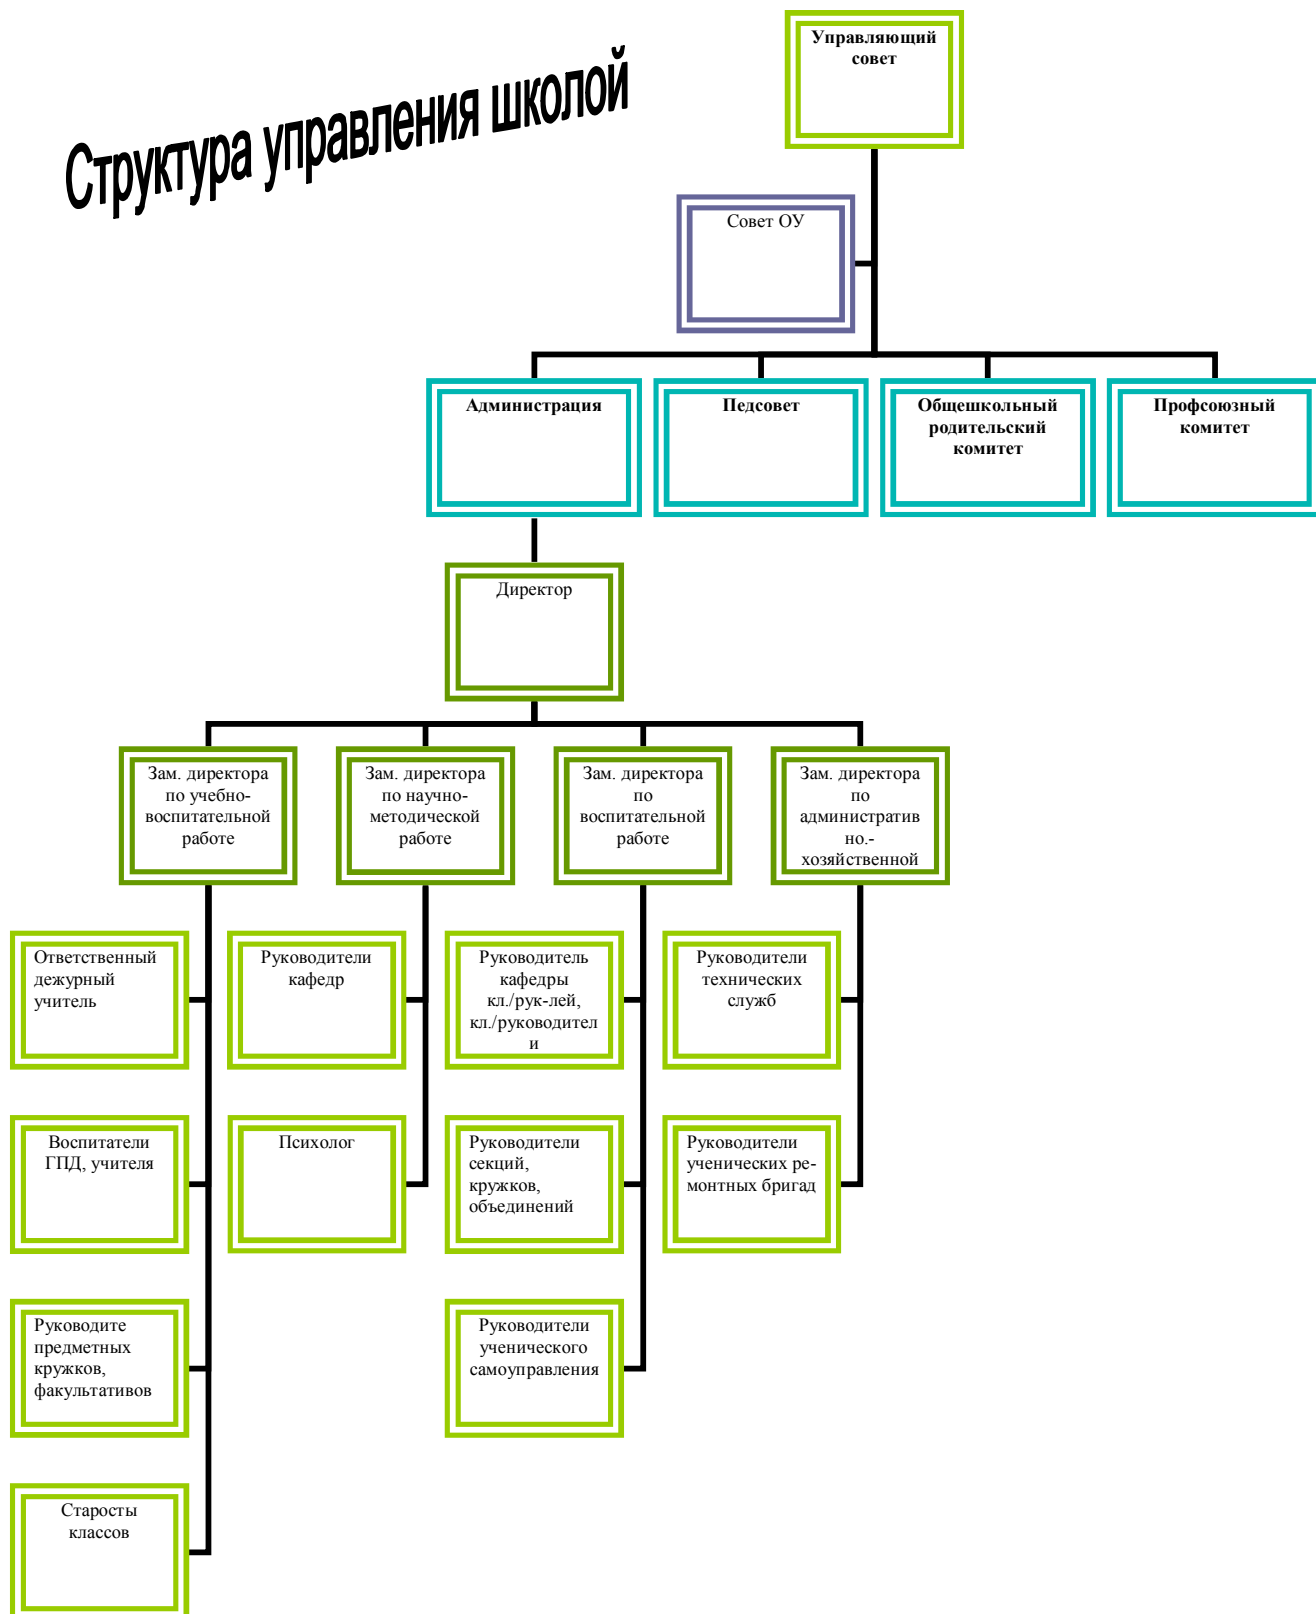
Структура управления школой

Управляющий совет

Совет ОУ

Администрация

Педсовет

Общешкольный родительский комитет

Профсоюзный комитет

Директор

Зам. директора по учебно-воспитательной работе

Зам. директора по научно-методической работе

Зам. директора по воспитательной работе

Зам. директора по административно.-хозяйственной

Ответственный дежурный учитель

Воспитатели ГПД, учителя

Руководите предметных кружков, факультативов

Старосты классов

Руководители кафедр

Психолог

Руководитель кафедры кл./рук-лей, кл./руководители

Руководители секций, кружков, объединений

Руководители ученического самоуправления

Руководители технических служб

Руководители ученических ремонтных бригад